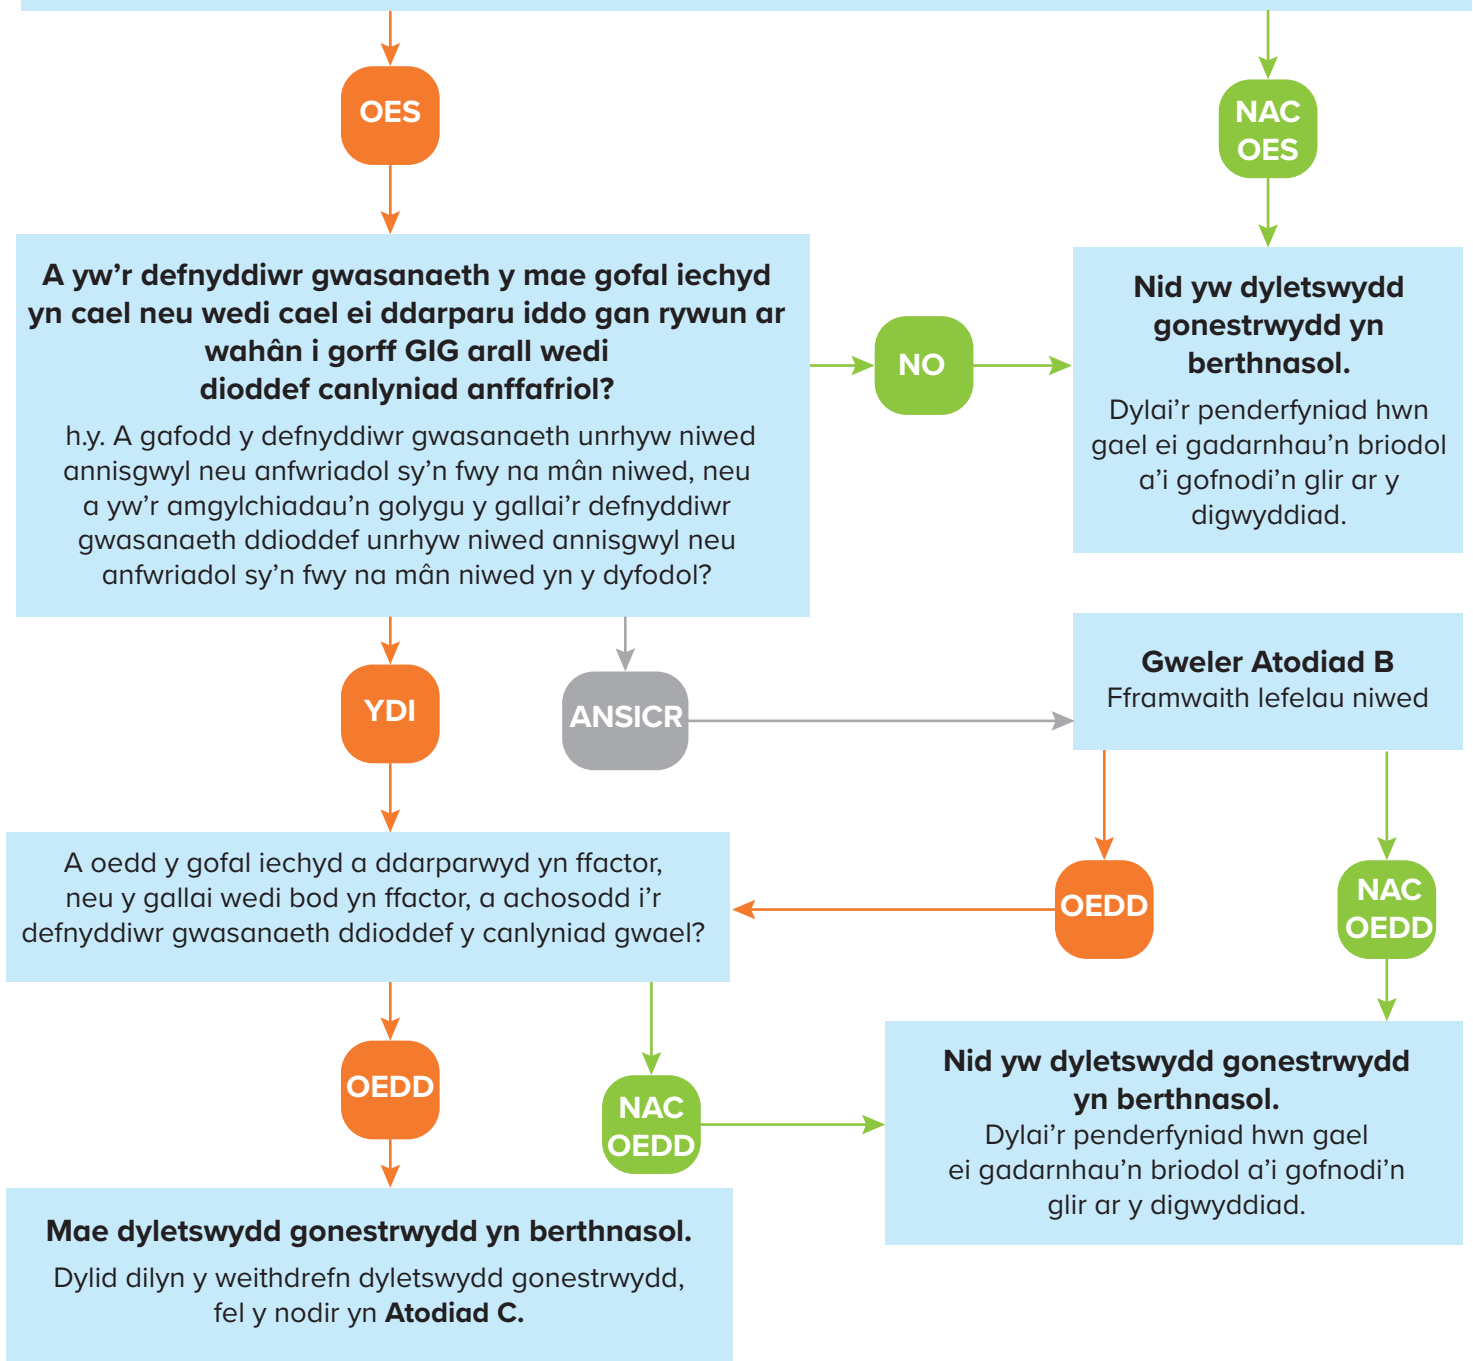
OES

NAC OES

A yw’r defnyddiwr gwasanaeth y mae gofal iechyd yn cael neu wedi cael ei ddarparu iddo gan rywun ar wahân i gorff GIG arall wedi dioddef canlyniad anffafriol?

h.y. A gafodd y defnyddiwr gwasanaeth unrhyw niwed annisgwyl neu anfwriadol sy’n fwy na mân niwed, neu a yw’r amgylchiadau’n golygu y gallai’r defnyddiwr gwasanaeth ddioddef unrhyw niwed annisgwyl neu anfwriadol sy’n fwy na mân niwed yn y dyfodol?

NO

Nid yw dyletswydd gonestrwydd yn berthnasol.

Dylai’r penderfyniad hwn gael ei gadarnhau’n briodol a’i gofnodi’n glir ar y digwyddiad.

YDI

ANSICR

Gweler Atodiad B
Fframwaith lefelau niwed

A oedd y gofal iechyd a ddarparwyd yn ffactor, neu y gallai wedi bod yn ffactor, a achosodd i’r defnyddiwr gwasanaeth ddioddef y canlyniad gwael?

OEDD

NAC OEDD

OEDD

NAC OEDD

Nid yw dyletswydd gonestrwydd yn berthnasol.

Dylai’r penderfyniad hwn gael ei gadarnhau’n briodol a’i gofnodi’n glir ar y digwyddiad.

Mae dyletswydd gonestrwydd yn berthnasol.

Dylid dilyn y weithdrefn dyletswydd gonestrwydd, fel y nodir yn **Atodiad C.**